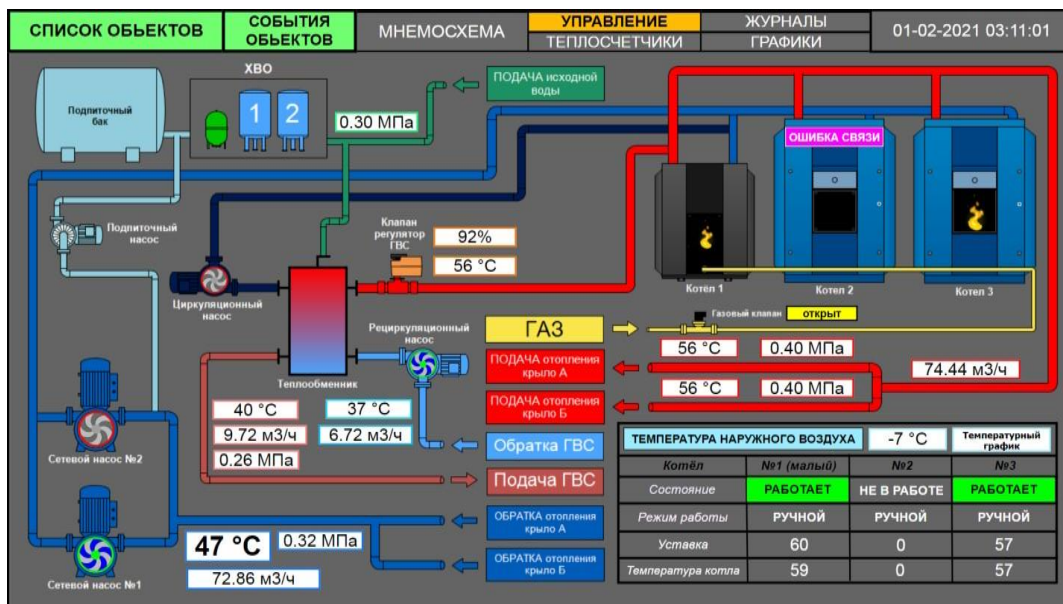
СПИСОК ОБЬЕКТОВ
СОБЫТИЯ ОБЬЕКТОВ
МНЕМОСХЕМА
УПРАВЛЕНИЕ
ТЕПЛОСЧЕТЧИКИ
ЖУРНАЛЫ
ГРАФИКИ
01-02-2021 03:11:01

Подпиточный бак
ХВО
1
2
0.30 МПа
ПОДАЧА исходной воды
ОШИБКА СВЯЗИ
Подпиточный насос
Клапан регулятор ГВС
92%
56 °C
Циркуляционный насос
Котел 1
Котел 2
Котел 3
Газовый клапан
открыт
ГАЗ
Рециркуляционный насос
56 °C
0.40 МПа
Теплообменник
ПОДАЧА отопления крыло А
74.44 м3/ч
56 °C
0.40 МПа
ПОДАЧА отопления крыло Б
40 °C
37 °C
9.72 м3/ч
6.72 м3/ч
Обратка ГВС
0.26 МПа
Сетевой насос №2
Подача ГВС
ОБРАТКА отопления крыло А
47 °C
0.32 МПа
ОБРАТКА отопления крыло Б
72.86 м3/ч
Сетевой насос №1

ТЕМПЕРАТУРА НАРУЖНОГО ВОЗДУХА
-7 °C
Температурный график

| Котёл | №1 (малый) | №2 | №3 |
|---|---|---|---|
| Состояние | РАБОТАЕТ | НЕ В РАБОТЕ | РАБОТАЕТ |
| Режим работы | РУЧНОЙ | РУЧНОЙ | РУЧНОЙ |
| Уставка | 60 | 0 | 57 |
| Температура котла | 59 | 0 | 57 |